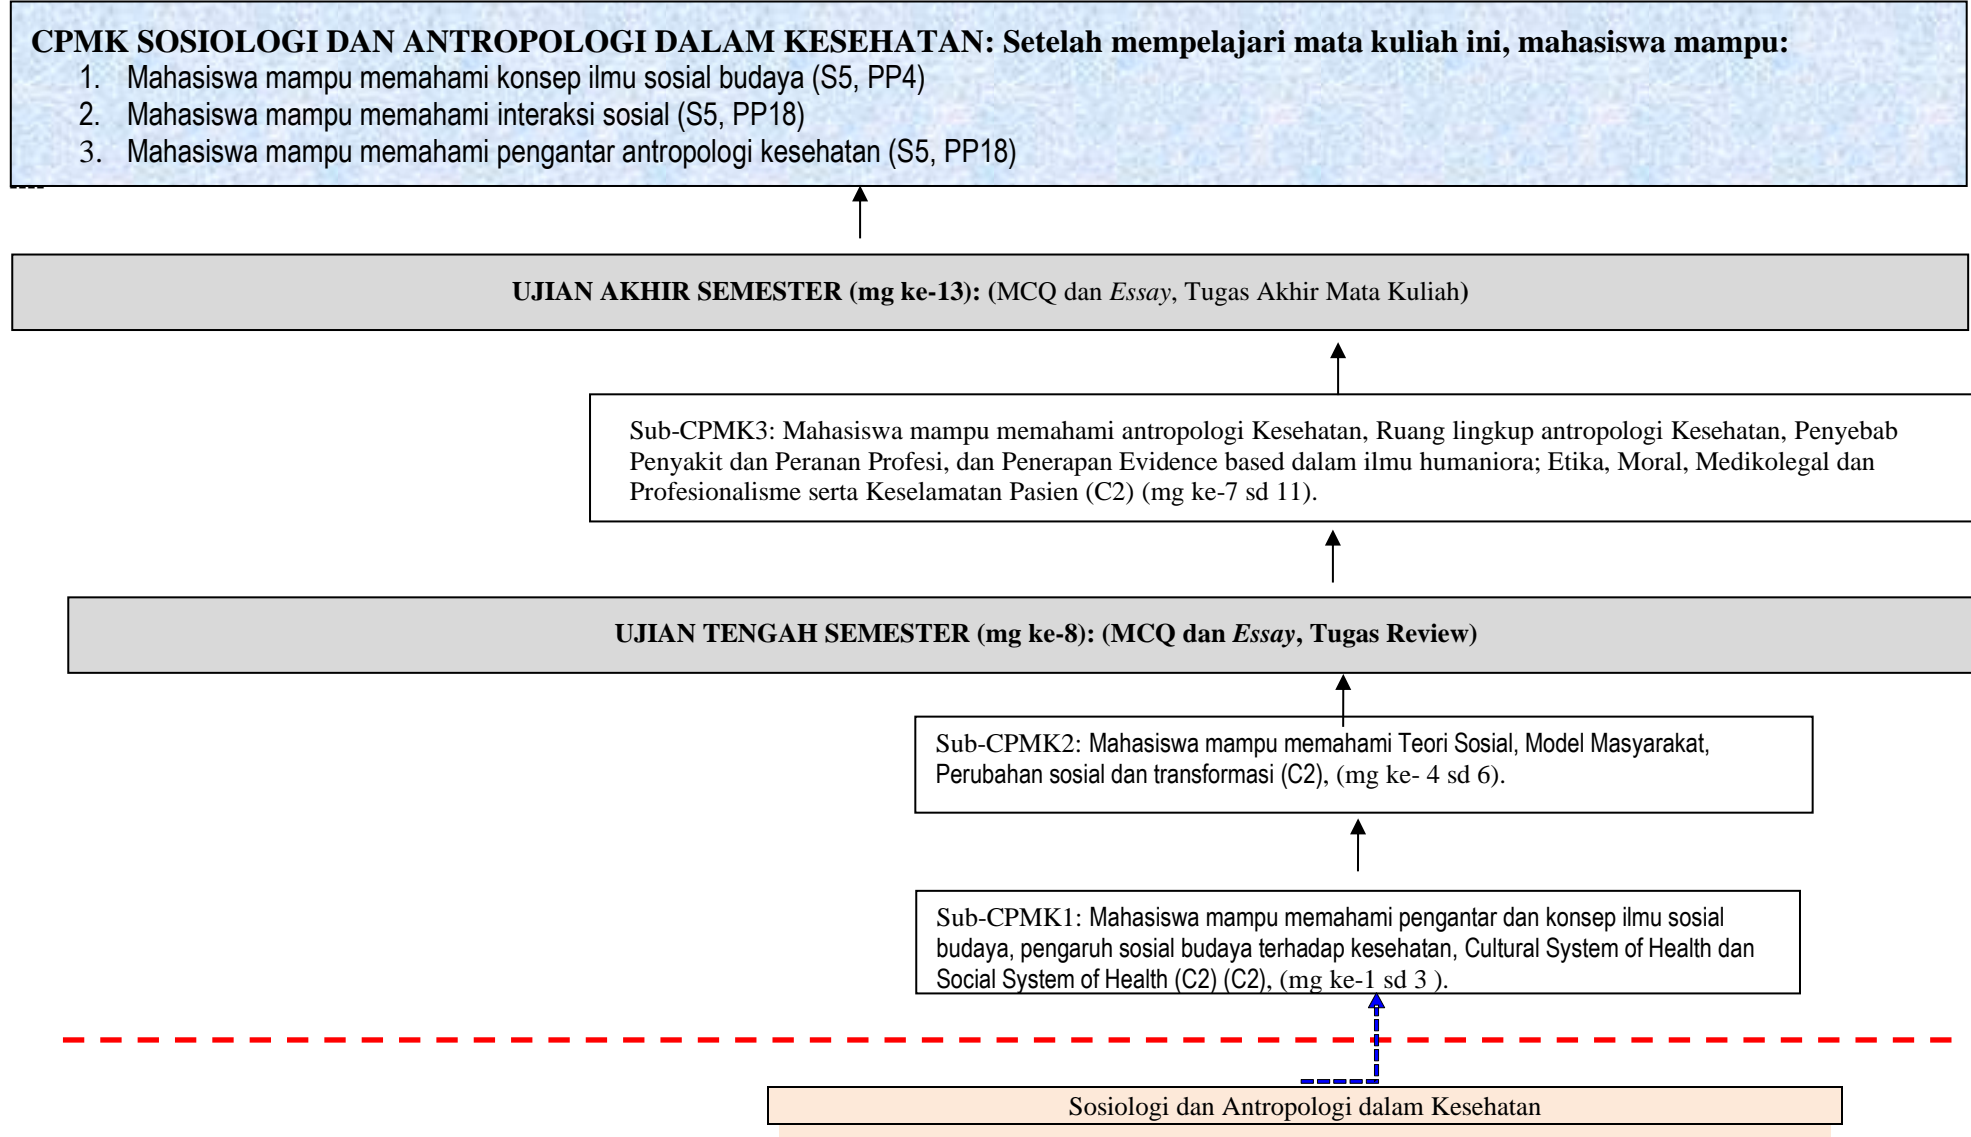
CPMK SOSIOLOGI DAN ANTROPOLOGI DALAM KESEHATAN: Setelah mempelajari mata kuliah ini, mahasiswa mampu:
1. Mahasiswa mampu memahami konsep ilmu sosial budaya (S5, PP4)
2. Mahasiswa mampu memahami interaksi sosial (S5, PP18)
3. Mahasiswa mampu memahami pengantar antropologi kesehatan (S5, PP18)

UJIAN AKHIR SEMESTER (mg ke-13): (MCQ dan Essay, Tugas Akhir Mata Kuliah)

Sub-CPMK3: Mahasiswa mampu memahami antropologi Kesehatan, Ruang lingkup antropologi Kesehatan, Penyebab Penyakit dan Peranan Profesi, dan Penerapan Evidence based dalam ilmu humaniora; Etika, Moral, Medikolegal dan Profesionalisme serta Keselamatan Pasien (C2) (mg ke-7 sd 11).

UJIAN TENGAH SEMESTER (mg ke-8): (MCQ dan Essay, Tugas Review)

Sub-CPMK2: Mahasiswa mampu memahami Teori Sosial, Model Masyarakat, Perubahan sosial dan transformasi (C2), (mg ke- 4 sd 6).

Sub-CPMK1: Mahasiswa mampu memahami pengantar dan konsep ilmu sosial budaya, pengaruh sosial budaya terhadap kesehatan, Cultural System of Health dan Social System of Health (C2) (C2), (mg ke-1 sd 3 ).

Sosiologi dan Antropologi dalam Kesehatan